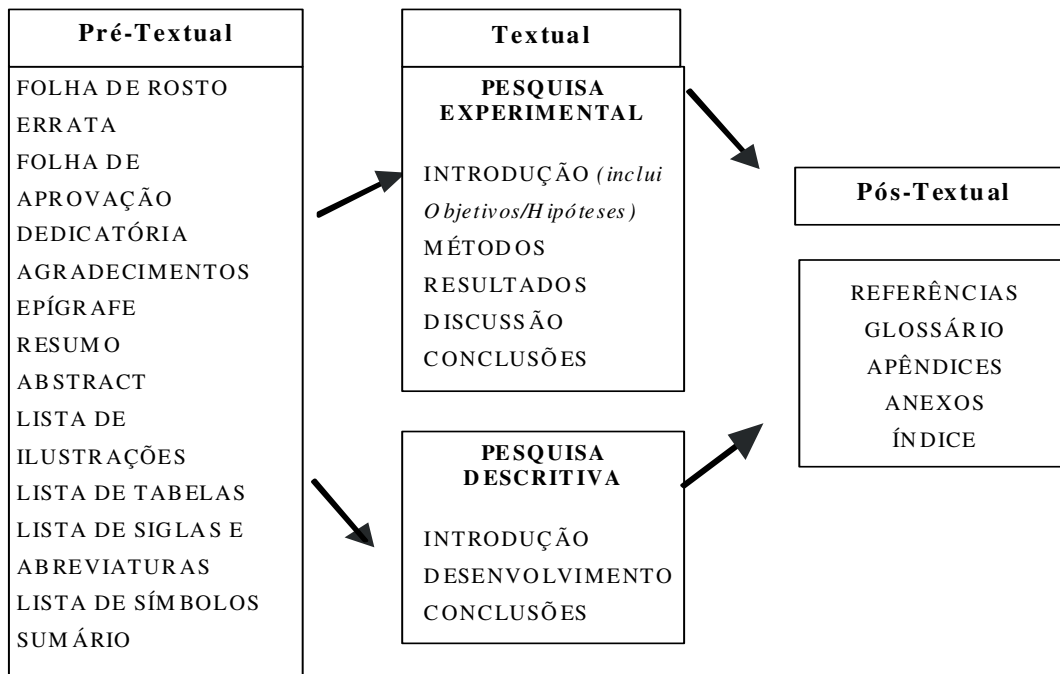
Pré-Textual

FOLHA DE ROSTO
ERRATA
FOLHA DE APROVAÇÃO
DEDICATÓRIA
AGRADECIMENTOS
EPÍGRAFE
RESUMO
ABSTRACT
LISTA DE ILUSTRAÇÕES
LISTA DE TABELAS
LISTA DE SIGLAS E ABREVIATURAS
LISTA DE SÍMBOLOS
SUMÁRIO

Textual

PESQUISA EXPERIMENTAL

INTRODUÇÃO (inclui Objetivos/Hipóteses)
MÉTODOS
RESULTADOS
DISCUSSÃO
CONCLUSÕES

PESQUISA DESCRITIVA

INTRODUÇÃO
DESENVOLVIMENTO
CONCLUSÕES

Pós-Textual

REFERÊNCIAS
GLOSSÁRIO
APÊNDICES
ANEXOS
ÍNDICE